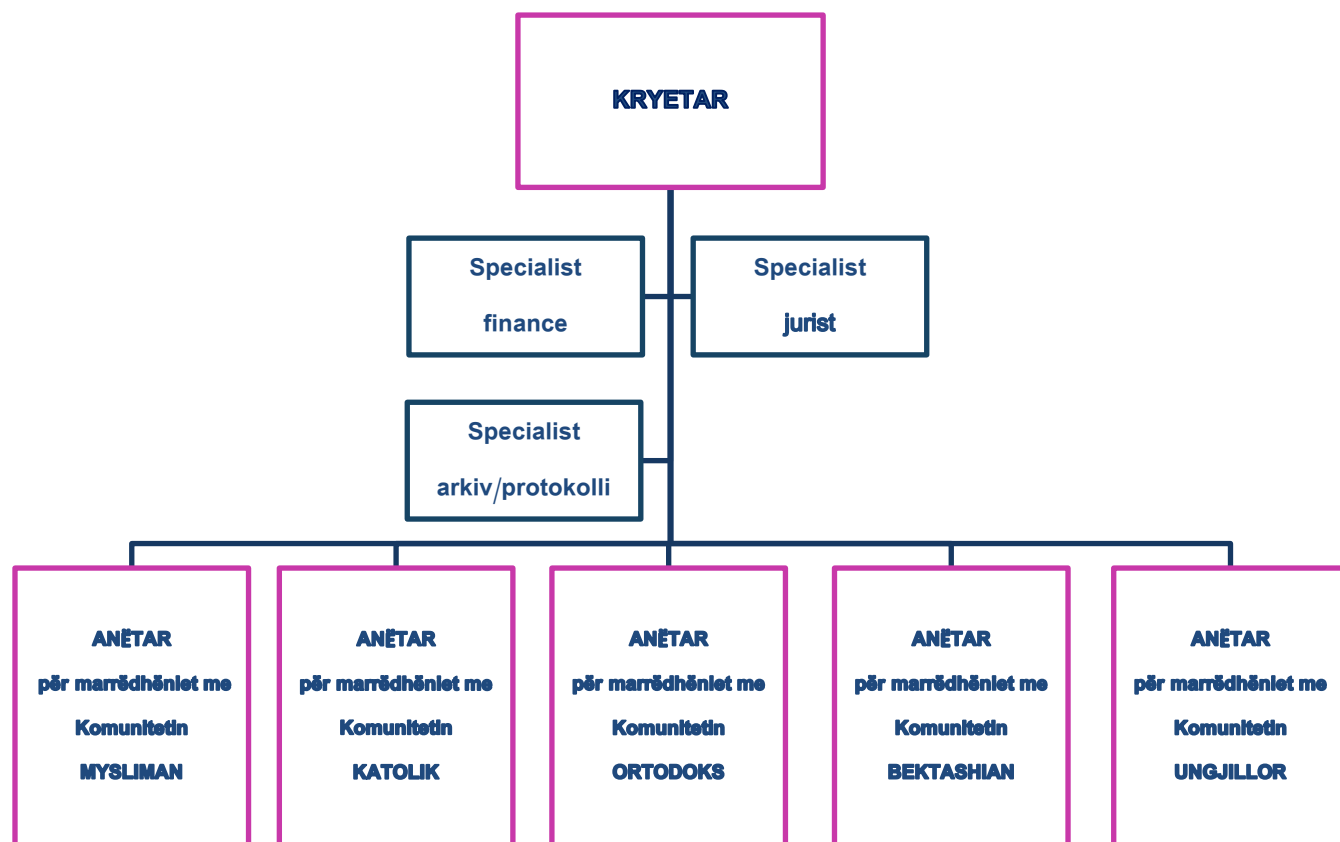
KRYETAR

Specialist
finance

Specialist
jurist

Specialist
arkiv/protokolli

ANËTAR
për marrëdhëniet me
Komunitetin
MYSLIMAN

ANËTAR
për marrëdhëniet me
Komunitetin
KATOLIK

ANËTAR
për marrëdhëniet me
Komunitetin
ORTODOKS

ANËTAR
për marrëdhëniet me
Komunitetin
BEKTASHIAN

ANËTAR
për marrëdhëniet me
Komunitetin
UNGJILLOR